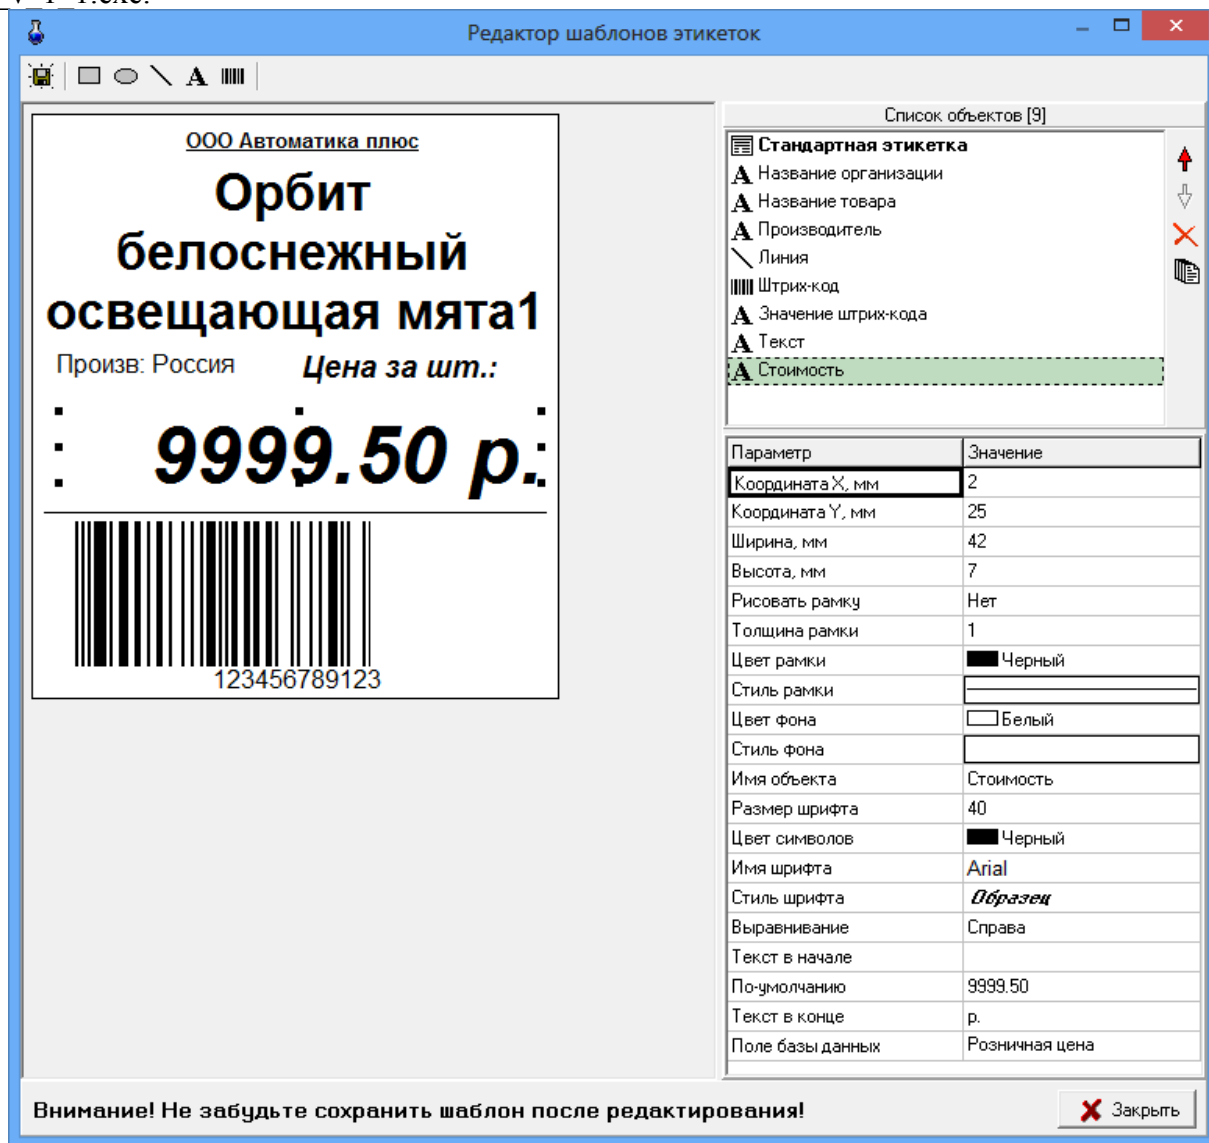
Редактор шаблонов этикеток

ООО Автоматика плюс

Орбит белоснежный освещающая мята1

Произв: Россия

Цена за шт.:

9999.50 р.

123456789123

Список объектов [9]

Стандартная этикетка
Название организации
Название товара
Производитель
Линия
Штрих-код
Значение штрих-кода
Текст
Стоимость

| Параметр | Значение |
|---|---|
| Координата X, мм | 2 |
| Координата Y, мм | 25 |
| Ширина, мм | 42 |
| Высота, мм | 7 |
| Рисовать рамку | Нет |
| Толщина рамки | 1 |
| Цвет рамки | Черный |
| Стиль рамки | |
| Цвет фона | Белый |
| Стиль фона | |
| Имя объекта | Стоимость |
| Размер шрифта | 40 |
| Цвет символов | Черный |
| Имя шрифта | Arial |
| Стиль шрифта | Образец |
| Выравнивание | Справа |
| Текст в начале | |
| По-умолчанию | 9999.50 |
| Текст в конце | р. |
| Поле базы данных | Розничная цена |

Внимание! Не забудьте сохранить шаблон после редактирования!

Закрыть